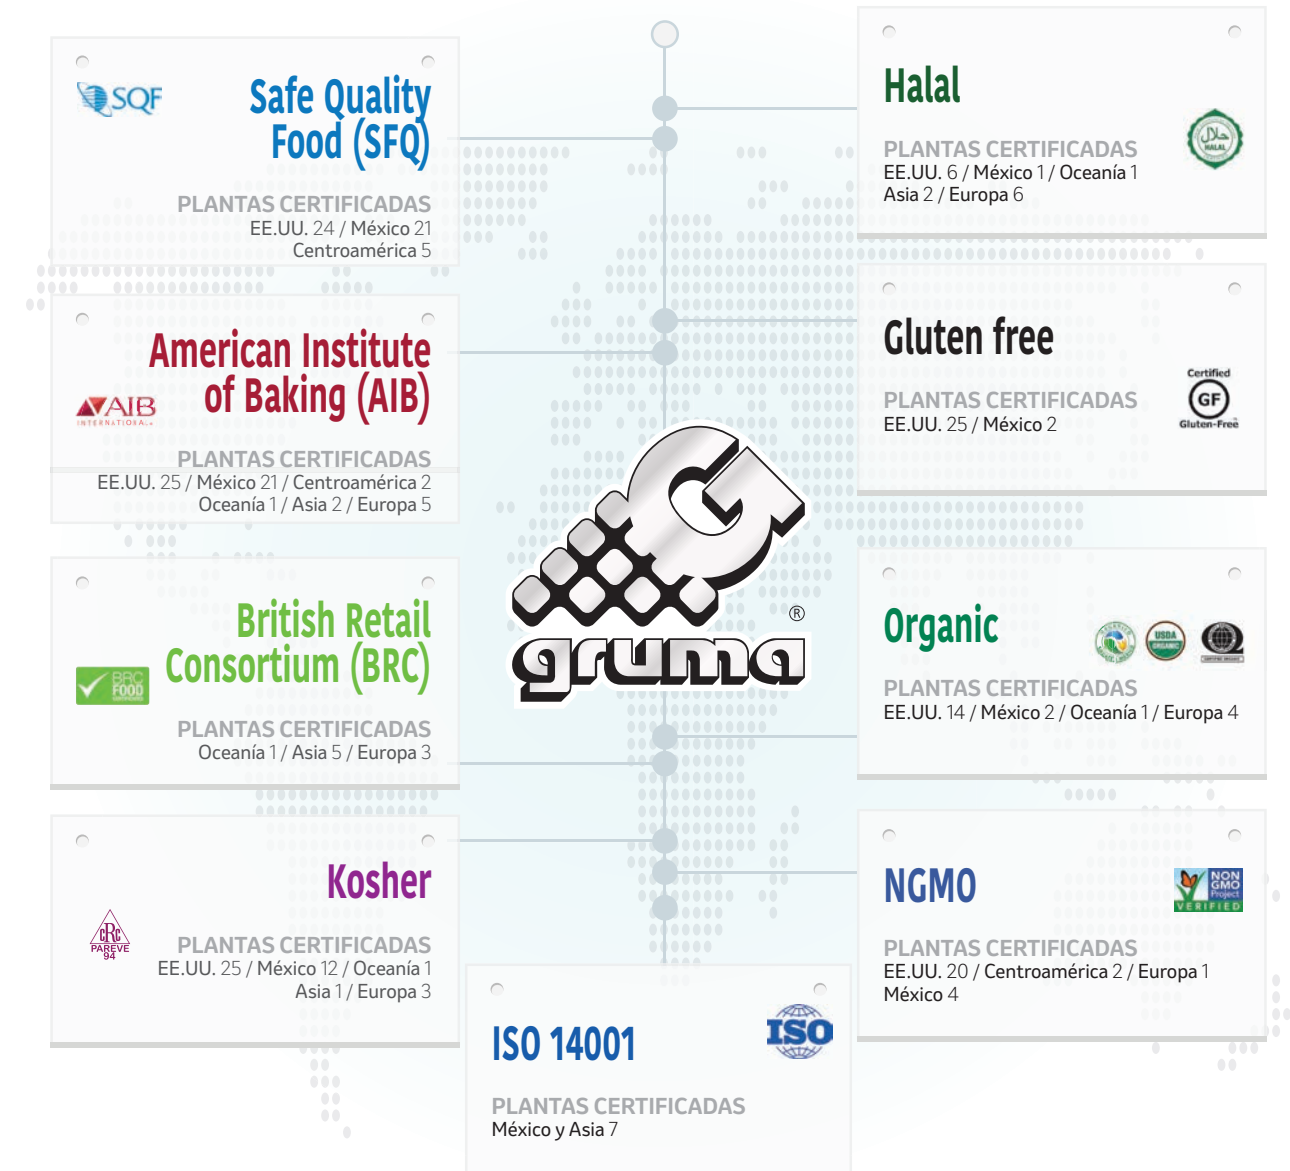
SQF

Safe Quality Food (SFQ)

PLANTAS CERTIFICADAS
EE.UU. 24 / México 21
Centroamérica 5

AIB INTERNATIONAL

American Institute of Baking (AIB)

PLANTAS CERTIFICADAS
EE.UU. 25 / México 21 / Centroamérica 2
Oceanía 1 / Asia 2 / Europa 5

BRC FOOD

British Retail Consortium (BRC)

PLANTAS CERTIFICADAS
Oceanía 1 / Asia 5 / Europa 3

CRC PAREVE 94

Kosher

PLANTAS CERTIFICADAS
EE.UU. 25 / México 12 / Oceanía 1
Asia 1 / Europa 3

gruma®

Halal

HALAL

PLANTAS CERTIFICADAS
EE.UU. 6 / México 1 / Oceanía 1
Asia 2 / Europa 6

Gluten free

Certified GF Gluten-Free

PLANTAS CERTIFICADAS
EE.UU. 25 / México 2

Organic

USDA ORGANIC

PLANTAS CERTIFICADAS
EE.UU. 14 / México 2 / Oceanía 1 / Europa 4

NGMO

NON GMO Project VERIFIED

PLANTAS CERTIFICADAS
EE.UU. 20 / Centroamérica 2 / Europa 1
México 4

ISO 14001

ISO

PLANTAS CERTIFICADAS
México y Asia 7